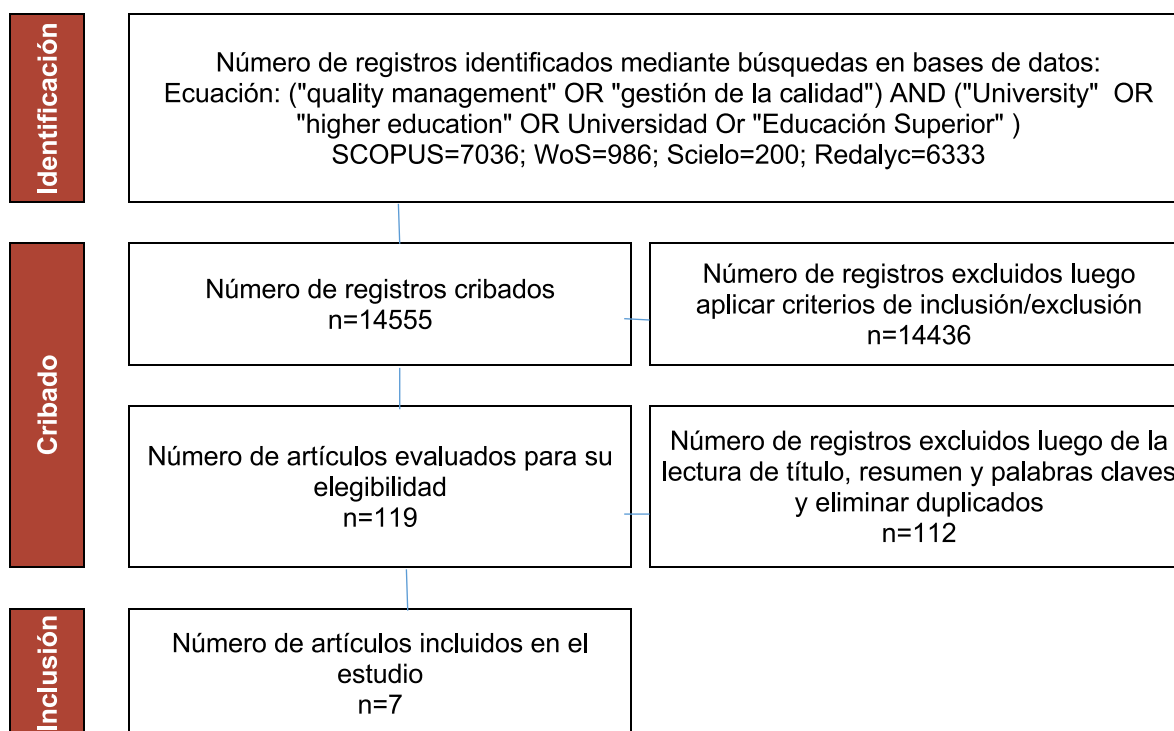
Identificación

Número de registros identificados mediante búsquedas en bases de datos:
Ecuación: ("quality management" OR "gestión de la calidad") AND ("University" OR "higher education" OR Universidad Or "Educación Superior" )
SCOPUS=7036; WoS=986; Scielo=200; Redalyc=6333

Cribado

Número de registros cribados
n=14555

Número de registros excluidos luego aplicar criterios de inclusión/exclusión
n=14436

Número de artículos evaluados para su elegibilidad
n=119

Número de registros excluidos luego de la lectura de título, resumen y palabras claves y eliminar duplicados
n=112

Inclusión

Número de artículos incluidos en el estudio
n=7